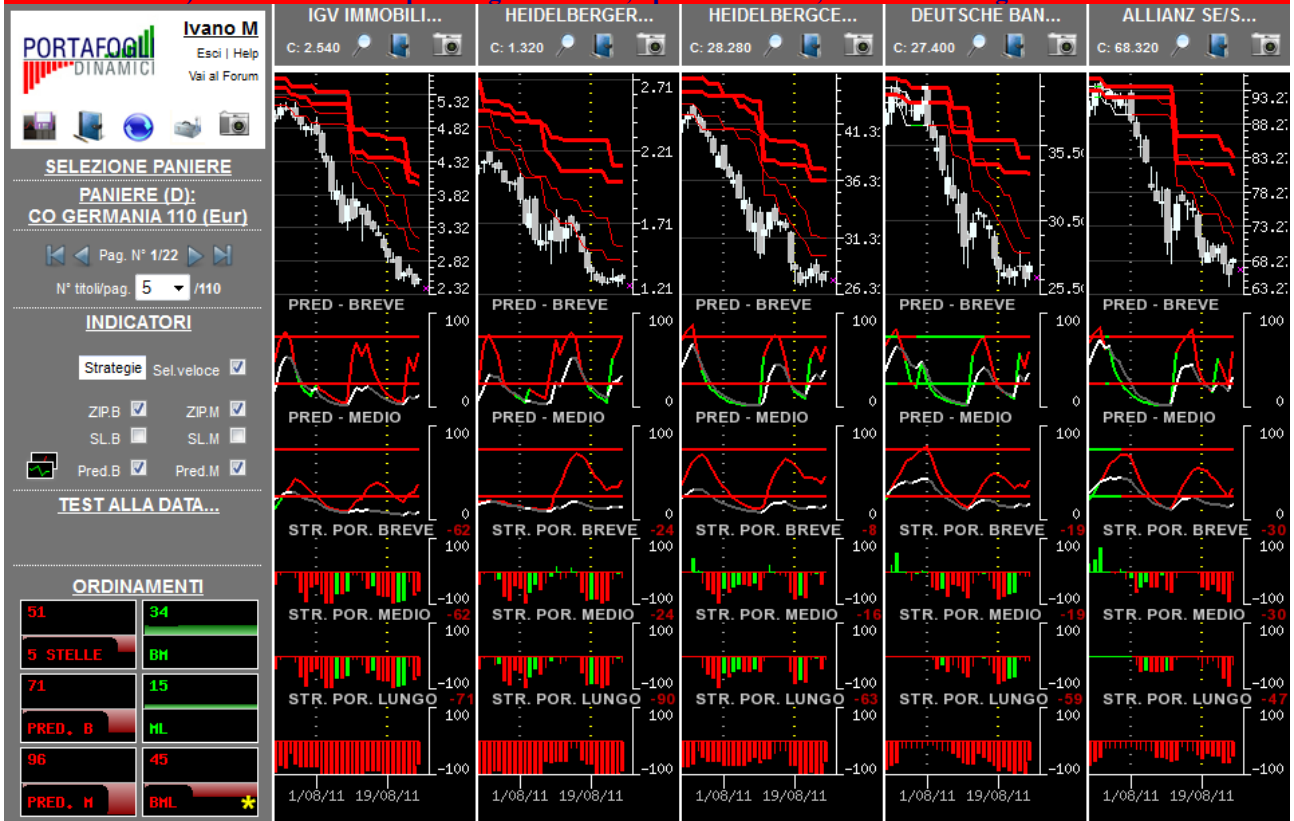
PORTAFOGLI DINAMICI

Ivano M
Esci | Help
Vai al Forum

SELEZIONE PANIERE
PANIERE (D):
CO GERMANIA 110 (Eur)

Pag. N° 1/22
N° titoli/pag. 5 /110

INDICATORI
Strategie Sel.veloce
ZIP.B ZIP.M
SL.B SL.M
Pred.B Pred.M

TEST ALLA DATA...

ORDINAMENTI
51 5 STELLE
34 BM
71 PRED. B
15 ML
96 PRED. M
45 BML

IGV IMMOBILI...
C: 2.540
5.32
4.82
4.32
3.82
3.32
2.82
2.32
PRED - BREVE
100
0
PRED - MEDIO
100
0
STR. POR. BREVE -62
100
-100
STR. POR. MEDIO -62
100
-100
STR. POR. LUNGO -71
100
-100
1/08/11 19/08/11

HEIDELBERGER...
C: 1.320
2.71
2.21
1.71
1.21
PRED - BREVE
100
0
PRED - MEDIO
100
0
STR. POR. BREVE -24
100
-100
STR. POR. MEDIO -24
100
-100
STR. POR. LUNGO -90
100
-100
1/08/11 19/08/11

HEIDELBERGCE...
C: 28.280
41.3
36.3
31.3
26.3
PRED - BREVE
100
0
PRED - MEDIO
100
0
STR. POR. BREVE -8
100
-100
STR. POR. MEDIO -16
100
-100
STR. POR. LUNGO -63
100
-100
1/08/11 19/08/11

DEUTSCHE BAN...
C: 27.400
35.5
30.5
25.5
PRED - BREVE
100
0
PRED - MEDIO
100
0
STR. POR. BREVE -19
100
-100
STR. POR. MEDIO -19
100
-100
STR. POR. LUNGO -59
100
-100
1/08/11 19/08/11

ALLIANZ SE/S...
C: 68.320
93.2
88.2
83.2
78.2
73.2
68.2
63.2
PRED - BREVE
100
0
PRED - MEDIO
100
0
STR. POR. BREVE -30
100
-100
STR. POR. MEDIO -30
100
-100
STR. POR. LUNGO -47
100
-100
1/08/11 19/08/11